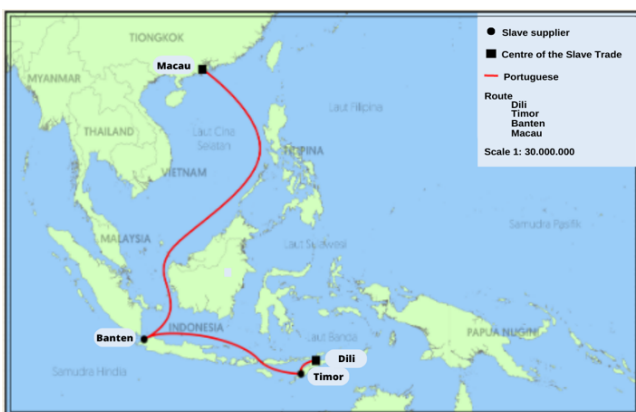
Slave supplier
Centre of the Slave Trade
Portuguese
Route
Dili
Timor
Banten
Macau
Scale 1: 30.000.000

TIONGKOK
MYANMAR
Macau
Laut Filipina
THAILAND
Laut Cina Selatan
FILIPINA
VIETNAM
MALAYSIA
Samudra Pasifik
Laut Sulawesi
INDONESIA
Laut Banda
PAPUA NUGINI
Banten
Dili
Timor
Samudra Hindia